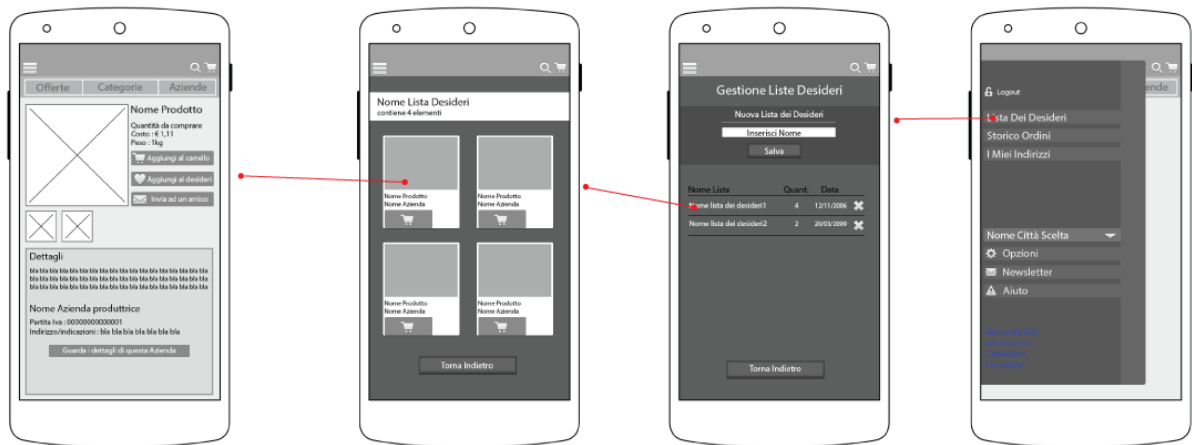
Offerte Categorie Aziende

Nome Prodotto
Quantità da comprare
Costo : € 1,11
Peso : 1kg

Aggiungi al carrello
Aggiungi ai desideri
Invia ad un amico

Dettagli
bla bla bla bla bla bla bla bla bla bla bla bla bla bla bla bla bla bla bla bla bla bla bla bla bla bla bla bla bla bla bla bla bla bla bla bla bla bla bla bla bla bla bla bla bla bla bla bla bla bla bla bla bla bla bla bla bla bla bla bla

Nome Azienda produttrice
Partita Iva : 00000000000001
Indirizzo/indicazioni : bla bla bla bla bla bla bla

Guarda i dettagli di questa Azienda

Nome Lista Desideri
contiene 4 elementi

Nome Prodotto
Nome Azienda

Nome Prodotto
Nome Azienda

Nome Prodotto
Nome Azienda

Nome Prodotto
Nome Azienda

Torna Indietro

Gestione Liste Desideri

Nuova Lista dei Desideri
Inserisci Nome
Salva

| Nome Lista | Quant. | Data |
|---|---|---|
| Nome lista dei desideri1 | 4 | 12/11/2006 |
| Nome lista dei desideri2 | 2 | 20/03/2099 |

Torna Indietro

Logout
Lista Dei Desideri
Storico Ordini
I Miei Indirizzi

Nome Città Scelta
Opzioni
Newsletter
Aiuto

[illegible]
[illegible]
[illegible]
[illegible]

Aziende